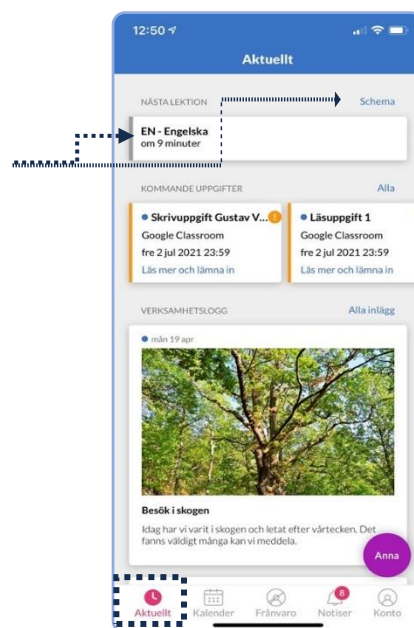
12:50

Aktuellt

NÄSTA LEKTION

Schema

EN - Engelska
om 9 minuter

KOMMANDE UPPGIFTER

Alla

Skrivuppgift Gustav V...
Google Classroom
fre 2 jul 2021 23:59
Läs mer och lämna in

Läsuppgift 1
Google Classroom
fre 2 jul 2021 23:59
Läs mer och lämna in

VERKSAMHETSLOGG

Alla inlägg

mån 19 apr

Besök i skogen

Idag har vi varit i skogen och letat efter vårtecken. Det fanns väldigt många kan vi meddela.

Anna

Aktuellt Kalender Frånvaro 8 Notiser Konto